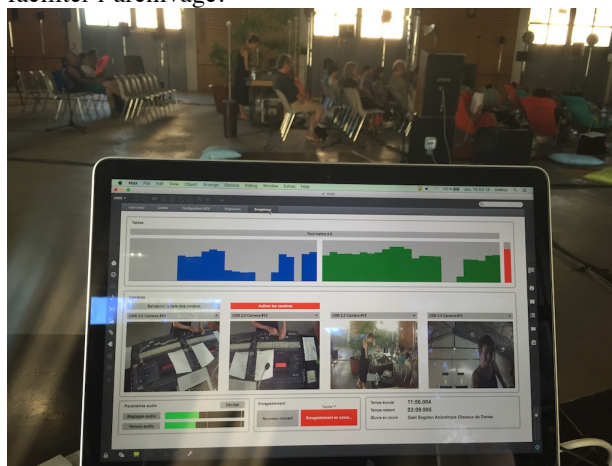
faciliter l'archivage.

Max File Edit View Object Arrange Options Extras Window Help

Tables

Tous mettre à 0

Caméras

Activer les caméras

USB 2.0 Camera #1
USB 2.0 Camera #2
USB 2.0 Camera #3
USB 2.0 Camera #4

Paramètres audio

Enregistrement

Enregistrement en cours...

Temps écoulé 11:06.004
Temps restant 02:09.955
Œuvre en cours

Réglages audio
Tension audio